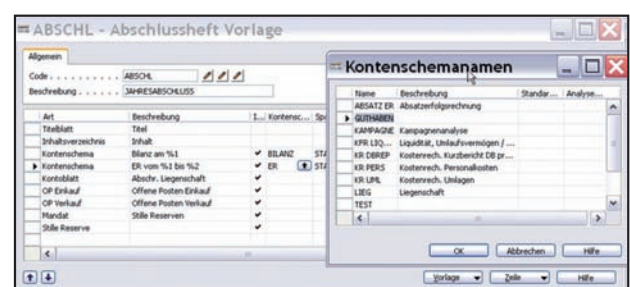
ABSCHL - Abschlussheft Vorlage

Allgemein

Code . . . . . . . . . . ABSCHL

Beschreibung . . . . . . JAHRESABSCHLUSS

| Art | Beschreibung | I... | Kontensc... | Sp |
|---|---|---|---|---|
| Titelblatt | Titel | | | |
| Inhaltsverzeichnis | Inhalt | | | |
| Kontenschema | Bilanz am %1 | ✓ | BILANZ | STA |
| Kontenschema | ER vom %1 bis %2 | ✓ | ER | STA |
| Kontoblatt | Abschr. Liegenschaft | ✓ | | |
| OP Einkauf | Offene Posten Einkauf | ✓ | | |
| OP Verkauf | Offene Posten Verkauf | ✓ | | |
| Mandat | Stille Reserven | ✓ | | |
| Stille Reserve | | | | |

Kontenschemanamen

| Name | Beschreibung | Standar... | Analyse... |
|---|---|---|---|
| ABSATZ ER | Absatzerfolgsrechnung | | |
| GUTHABEN | | | |
| KAMPAGNE | Kampagnenanalyse | | |
| KFR LIQ... | Liquidität, Umlaufsvermögen / ... | | |
| KR DBREP | Kostenrech. Kurzbericht DB pr... | | |
| KR PERS | Kostenrech. Personalkosten | | |
| KR UML | Kostenrech. Umlagen | | |
| LIEG | Liegenschaft | | |
| TEST | | | |

OK | Abbrechen | Hilfe

Vorlage | Zeile | Hilfe